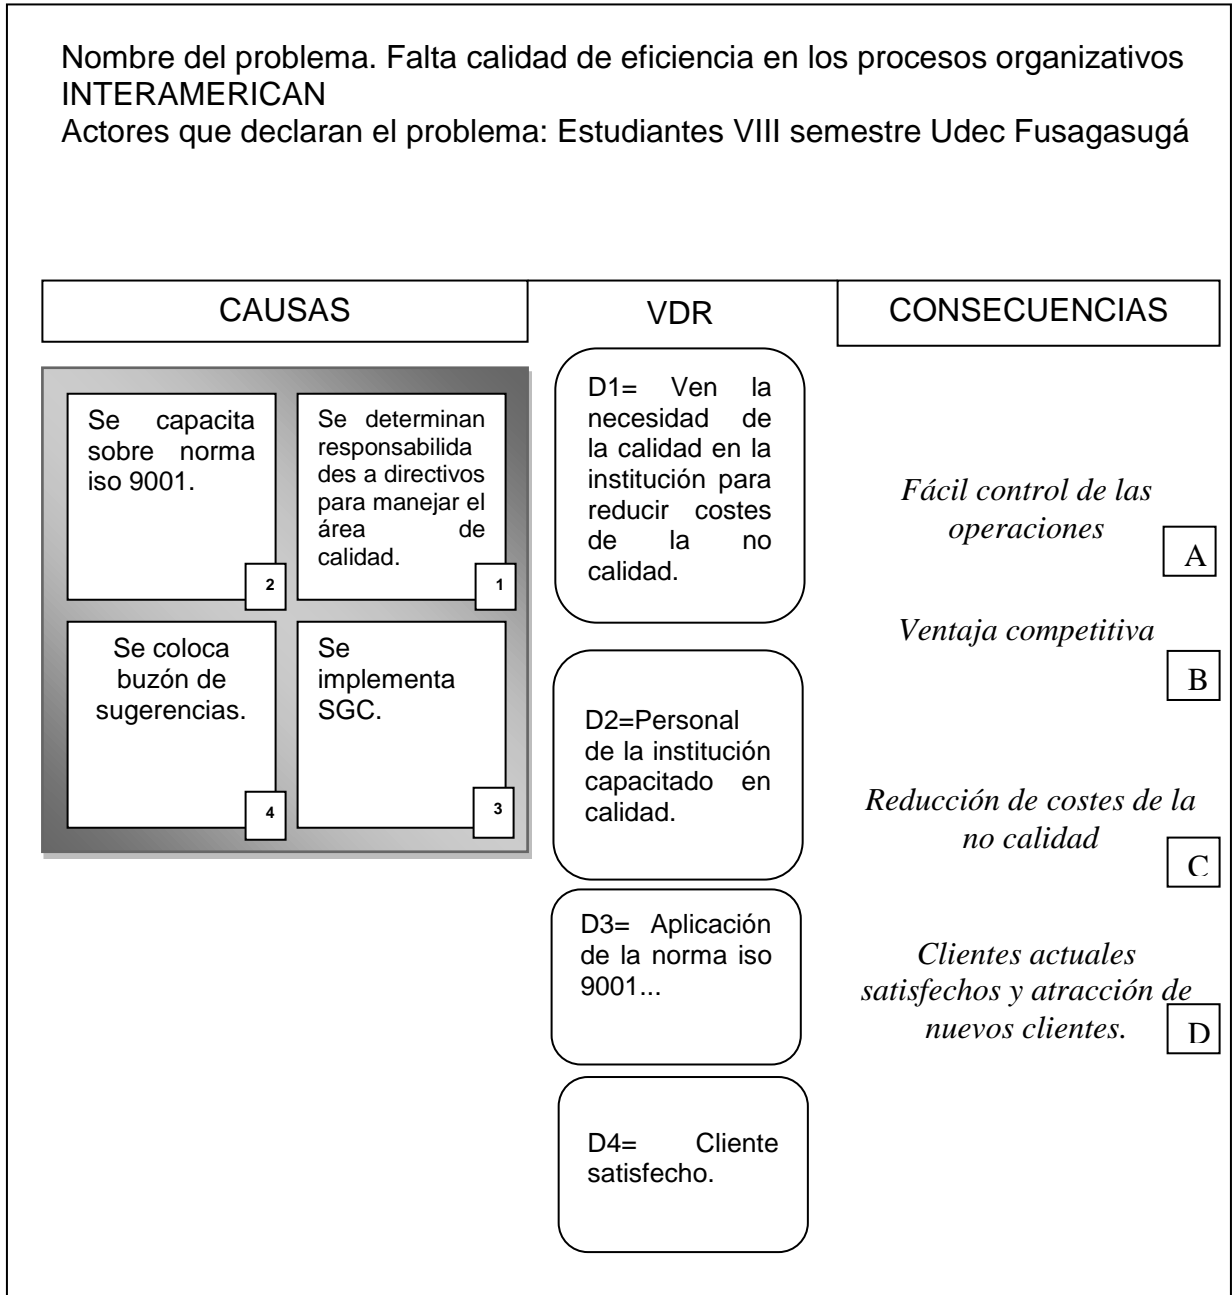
Nombre del problema. Falta calidad de eficiencia en los procesos organizativos INTERAMERICAN
Actores que declaran el problema: Estudiantes VIII semestre Udec Fusagasugá

CAUSAS

VDR

CONSECUENCIAS

Se capacita sobre norma iso 9001.

2

Se determinan responsabilidades a directivos para manejar el área de calidad.

1

Se coloca buzón de sugerencias.

4

Se implementa SGC.

3

D1= Ven la necesidad de la calidad en la institución para reducir costes de la no calidad.

D2=Personal de la institución capacitado en calidad.

D3= Aplicación de la norma iso 9001...

D4= Cliente satisfecho.

Fácil control de las operaciones

A

Ventaja competitiva

B

Reducción de costes de la no calidad

C

Clientes actuales satisfechos y atracción de nuevos clientes.

D